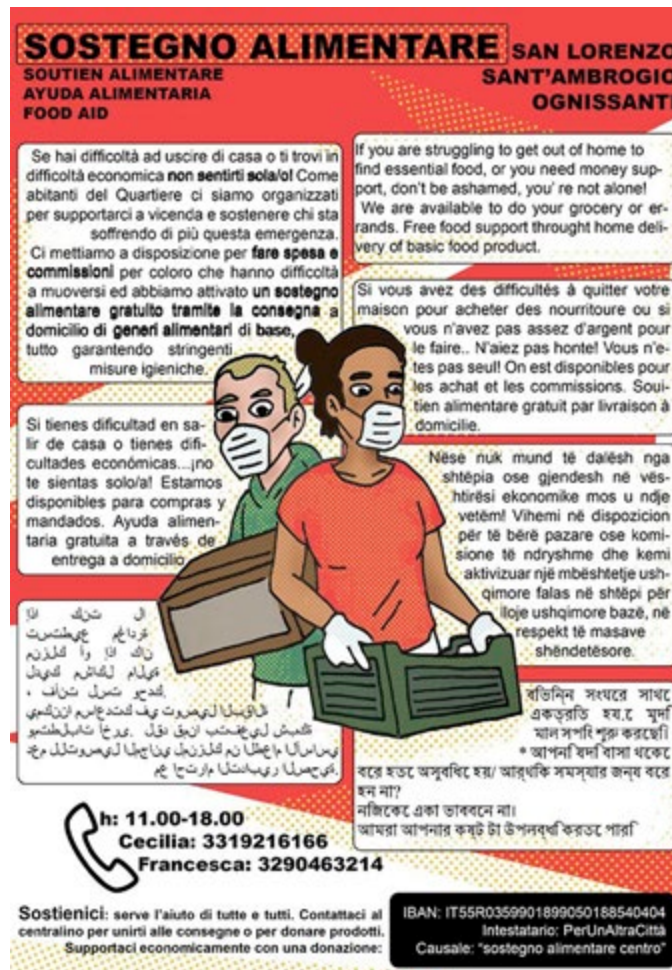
SOSTEGNO ALIMENTARE SAN LORENZO SANT'AMBROGIO OGNISSANTI

SOUTIEN ALIMENTARE
AYUDA ALIMENTARIA
FOOD AID

Se hai difficoltà ad uscire di casa o ti trovi in difficoltà economica non sentirti solo/a! Come abitanti del Quartiere ci siamo organizzati per supportarci a vicenda e sostenere chi sta soffrendo di più questa emergenza.
Ci mettiamo a disposizione per fare spesa e commissioni per coloro che hanno difficoltà a muoversi ed abbiamo attivato un sostegno alimentare gratuito tramite la consegna a domicilio di generi alimentari di base, tutto garantendo stringenti misure igieniche.

If you are struggling to get out of home to find essential food, or you need money support, don't be ashamed, you' re not alone! We are available to do your grocery or errands. Free food support throught home delivery of basic food product.

Si vous avez des difficultés à quitter votre maison pour acheter des nourritoure ou si vous n'avez pas assez d'argent pour le faire.. N'aiez pas honte! Vous n'etes pas seul! On est disponibles pour les achat et les commissions. Soutien alimentare gratuit par livraison à domicilie.

Si tienes dificultad en salir de casa o tienes dificultades económicas...¡no te sientas solo/a! Estamos disponibles para compras y mandados. Ayuda alimentaria gratuita a través de entrega a domicilio

Nëse nuk mund të dalësh nga shtëpia ose gjendesh në vështirësi ekonomike mos u ndje vetëm! Vihemi në dispozicion për të bërë pazare ose komisione të ndryshme dhe kemi aktivizuar një mbështetje ushqimore falas në shtëpi për lloje ushqimore bazë, në respekt të masave shëndetësore.

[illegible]

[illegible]

h: 11.00-18.00
Cecilia: 3319216166
Francesca: 3290463214

Sostienici: serve l'aiuto di tutte e tutti. Contattaci al centralino per unirti alle consegne o per donare prodotti. Supportaci economicamente con una donazione:

IBAN: IT55R0359901899050188540404
Intestatario: PerUnAltraCittà
Causale: "sostegno alimentare centro"